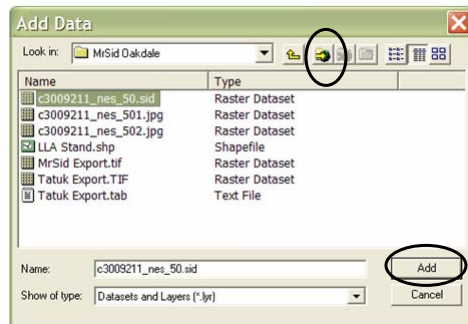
Add Data

Look in: MrSid Oakdale

| Name | Type |
|---|---|
| c3009211_nes_50.sid | Raster Dataset |
| c3009211_nes_501.jpg | Raster Dataset |
| c3009211_nes_502.jpg | Raster Dataset |
| LLA Stand.shp | Shapefile |
| MrSid Export.tif | Raster Dataset |
| Tatuk Export.TIF | Raster Dataset |
| Tatuk Export.tab | Text File |

Name: c3009211_nes_50.sid

Add

Show of type: Datasets and Layers (*.lyr)

Cancel